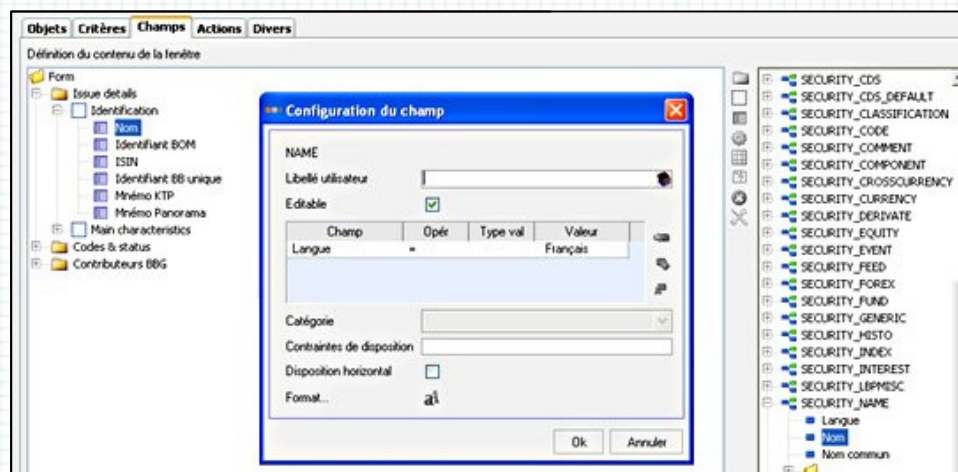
Objets | Critères | Champs | Actions | Divers

Définition du contenu de la fenêtre

Form
Issue details
Identification
Nom
Identifiant BOM
ISIN
Identifiant BB unique
Mnémo KTP
Mnémo Panorama
Main characteristics
Codes & status
Contributeurs BBG

Configuration du champ

NAME

Libellé utilisateur

Editable

| Champ | Opér | Type val | Valeur |
|---|---|---|---|
| Langue | = | | Français |

Catégorie

Contraintes de disposition

Disposition horizontal

Format...

Ok | Annuler

SECURITY_CDS
SECURITY_CDS_DEFAULT
SECURITY_CLASSIFICATION
SECURITY_CODE
SECURITY_COMMENT
SECURITY_COMPONENT
SECURITY_CROSSCURRENCY
SECURITY_CURRENCY
SECURITY_DERIVATE
SECURITY_EQUITY
SECURITY_EVENT
SECURITY_FEED
SECURITY_FOREX
SECURITY_FUND
SECURITY_GENERIC
SECURITY_HISTO
SECURITY_INDEX
SECURITY_INTEREST
SECURITY_LBPMISC
SECURITY_NAME
Langue
Nom
Nom commun